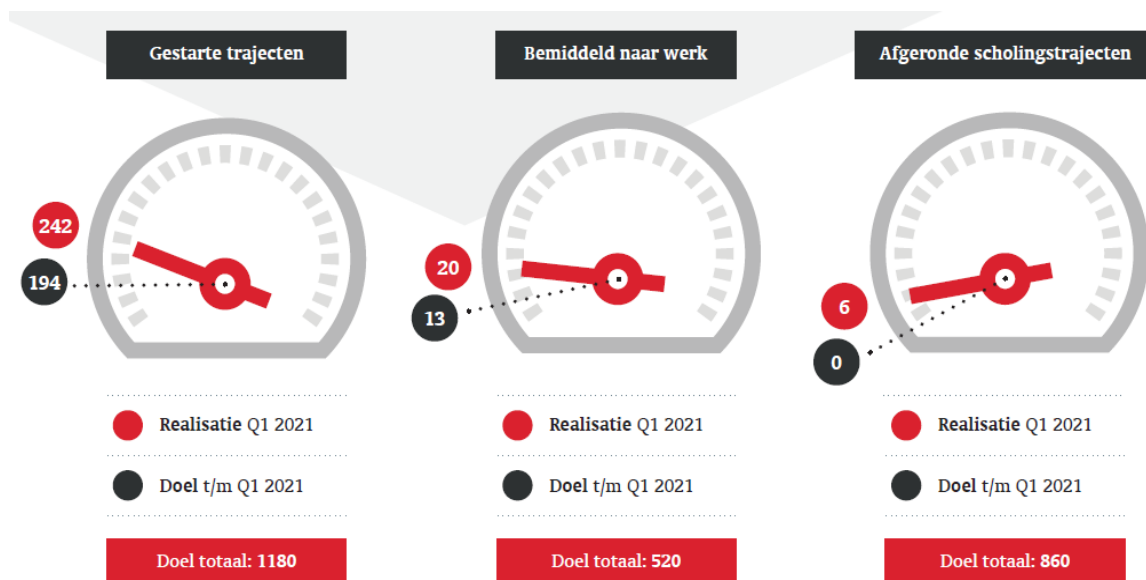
Gestarte trajecten

242

194

Realisatie Q1 2021

Doel t/m Q1 2021

Doel totaal: 1180

Bemiddeld naar werk

20

13

Realisatie Q1 2021

Doel t/m Q1 2021

Doel totaal: 520

Afgeronde scholingstrajecten

6

0

Realisatie Q1 2021

Doel t/m Q1 2021

Doel totaal: 860